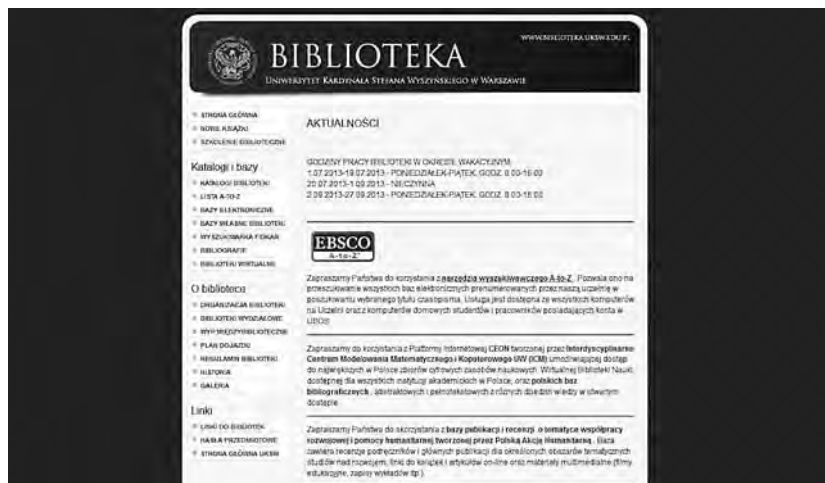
BIBLIOTEKA
UNIWERSYTET KARDYNAŁA STEFANA WYSZYŃSKIEGO W WARSZAWIE
WWW.BIBLIOTEKA.UKSW.EDU.PL

STRONA GŁÓWNA
NOWE KSIĄŻKI
SZKOLENIE BIBLIOTECZNE

Katalogi i bazy
KATALOGI BIBLIOTEKI
LISTA A-TO-Z
BAZY ELEKTRONICZNE
BAZY WŁASNE BIBLIOTEKI
WYSZUKIWARKA FORMAT
BIBLIOGRAFIE
BIBLIOTEKI WIRTUALNE

O bibliotece
ORGANIZACJA BIBLIOTEKI
BIBLIOTEKI WYDZIAŁOWE
WYP. MIĘDZYBIBLIOTECZNE
PLAN DOJAZDU
REGULAMIN BIBLIOTEKI
HISTORIA
GALERIA

Linki
LINKI DO BIBLIOTEK
HASŁA PRZEDMIOTOWE
STRONA GŁÓWNA UKSW

AKTUALNOŚCI

GODZINY PRACY BIBLIOTEKI W OKRESIE WAKACYJNYM
1.07.2013-19.07.2013 - PONIEDZIAŁEK-PIĄTEK, GODZ. 8.00-16.00
20.07.2013-1.09.2013 - NIECZYNNA
2.09.2013-27.09.2013 - PONIEDZIAŁEK-PIĄTEK, GODZ. 8.00-16.00

EBSCO
A-to-Z

Zapraszamy Państwa do korzystania z narzędzia wyszukiwawczego A-to-Z. Pozwala ono na przeszukiwanie wszystkich baz elektronicznych prenumerowanych przez naszą uczelnię w poszukiwaniu wybranego tytułu czasopisma. Usługa jest dostępna ze wszystkich komputerów na Uczelni oraz z komputerów domowych studentów i pracowników posiadających konta w UBIOZ.

Zapraszamy do korzystania z Platformy Internetowej CEON tworzonej przez Interdyscyplinarne Centrum Modelowania Matematycznego i Komputerowego UW (ICM) umożliwiającej dostęp do największych w Polsce zbiorów cyfrowych zasobów naukowych. Wirtualnej Biblioteki Nauki, dostępnej dla wszystkich instytucji akademickich w Polsce, oraz polskich baz bibliograficzych, abstraktowych i pełnotekstowych z różnych dziedzin wiedzy w otwartym dostępie.

Zapraszamy Państwa do skorzystania z bazy publikacji i recenzji o tematyce współpracy rozwojowej i pomocy humanitarnej tworzonej przez Polską Akcję Humanitarną. Baza zawiera recenzje podręczników i głównych publikacji dla określonych obszarów tematycznych studiów nad rozwojem, linki do książek i artykułów on-line oraz materiały multimedialne (filmy edukacyjne, zapisy wykładów itp.).